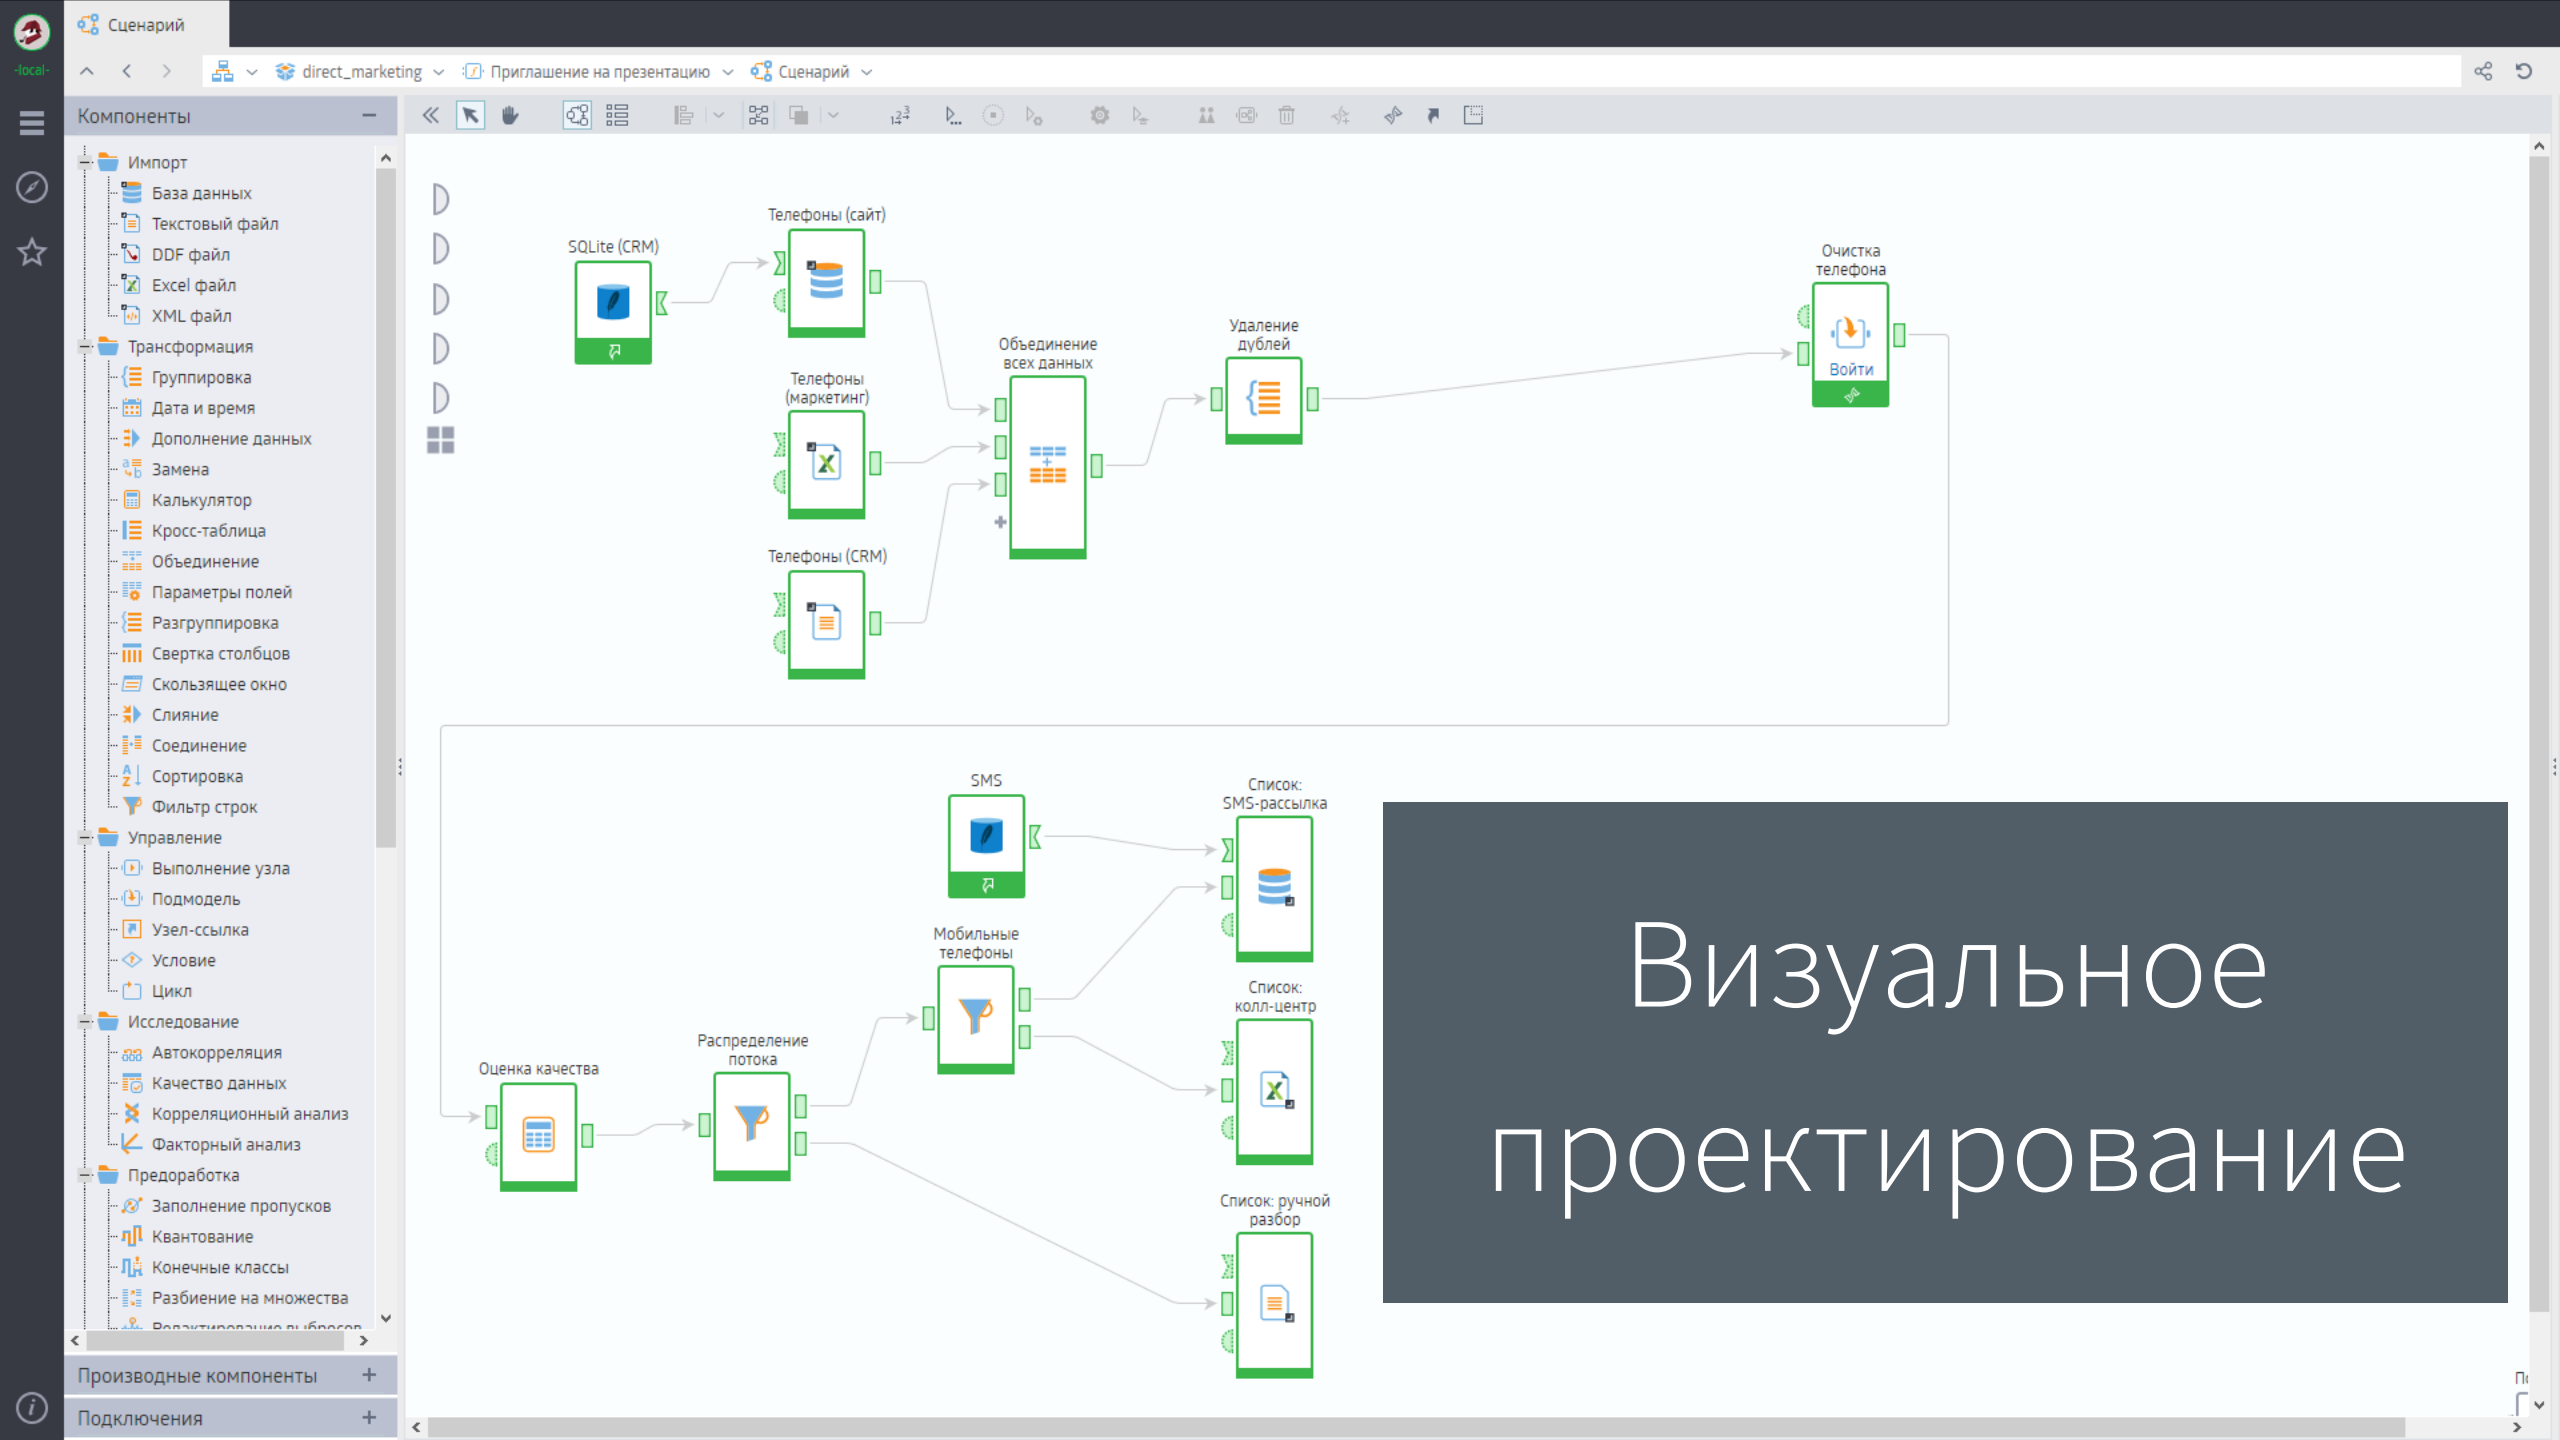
-local-

Сценарий

direct_marketing Приглашение на презентацию Сценарий

Компоненты

Импорт
База данных
Текстовый файл
DDF файл
Excel файл
XML файл
Трансформация
Группировка
Дата и время
Дополнение данных
Замена
Калькулятор
Кросс-таблица
Объединение
Параметры полей
Разгруппировка
Свертка столбцов
Скользящее окно
Слияние
Соединение
Сортировка
Фильтр строк
Управление
Выполнение узла
Подмодель
Узел-ссылка
Условие
Цикл
Исследование
Автокорреляция
Качество данных
Корреляционный анализ
Факторный анализ
Предобработка
Заполнение пропусков
Квантование
Конечные классы
Разбиение на множества
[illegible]

Производные компоненты

Подключения

SQLite (CRM)

Телефоны (сайт)

Телефоны (маркетинг)

Телефоны (CRM)

Объединение всех данных

Удаление дублей

Очистка телефона

Войти

SMS

Список: SMS-рассылка

Мобильные телефоны

Список: колл-центр

Оценка качества

Распределение потока

Список: ручной разбор

Визуальное проектирование